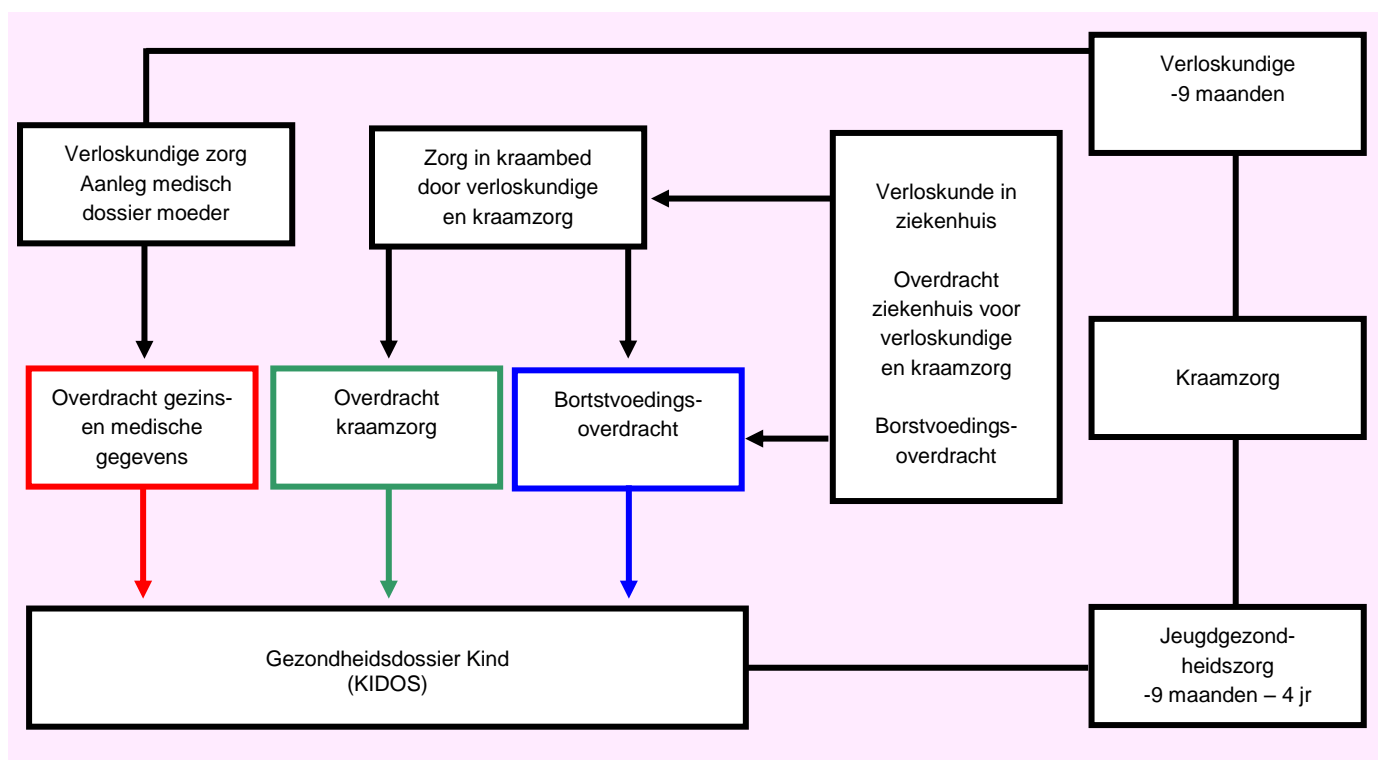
Verloskundige
-9 maanden

Verloskundige zorg
Aanleg medisch
dossier moeder

Zorg in kraambed
door verloskundige
en kraamzorg

Verloskunde in
ziekenhuis

Overdracht
ziekenhuis voor
verloskundige
en kraamzorg

Borstvoedingsoverdracht

Kraamzorg

Overdracht gezins- en medische gegevens

Overdracht
kraamzorg

Borstvoedingsoverdracht

Gezondheidsdossier Kind
(KIDOS)

Jeugdgezondheidszorg
-9 maanden – 4 jr